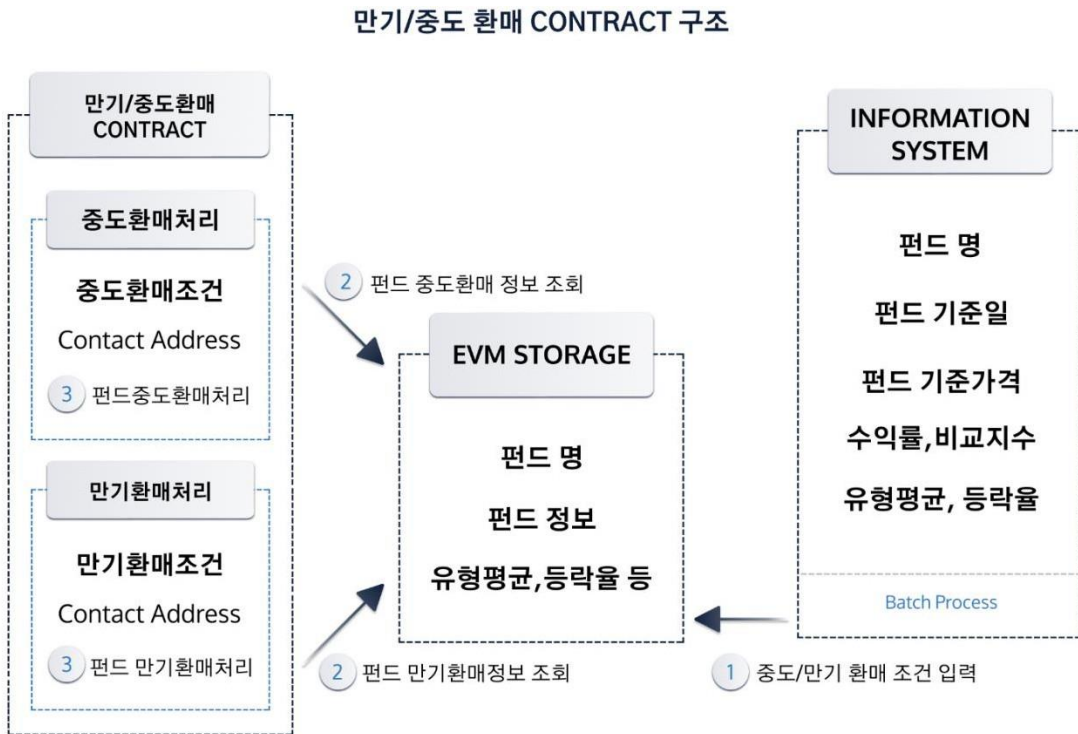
만기/중도 환매 CONTRACT 구조

만기/중도환매 CONTRACT

중도환매처리

중도환매조건

Contact Address

3 펀드중도환매처리

만기환매처리

만기환매조건

Contact Address

3 펀드 만기환매처리

2 펀드 중도환매 정보 조회

EVM STORAGE

펀드 명

펀드 정보

유형평균,등락율 등

2 펀드 만기환매정보 조회

INFORMATION SYSTEM

펀드 명

펀드 기준일

펀드 기준가격

수익률,비교지수

유형평균, 등락율

Batch Process

1 중도/만기 환매 조건 입력